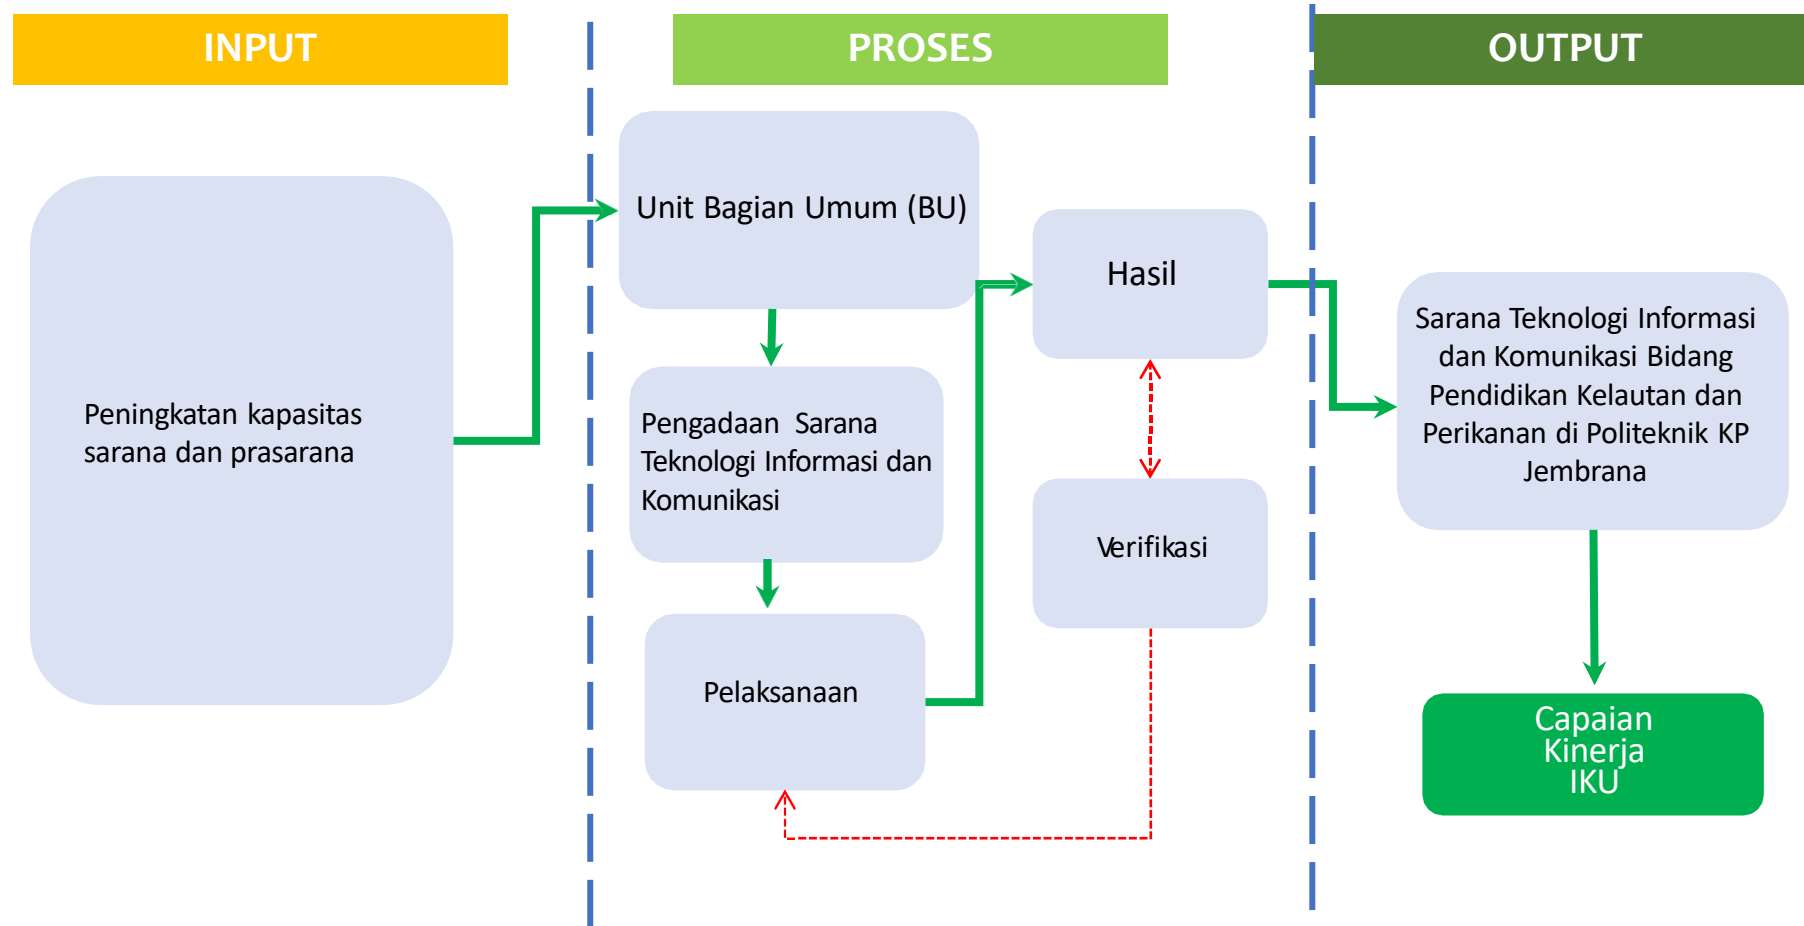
INPUT

PROSES

OUTPUT

Peningkatan kapasitas sarana dan prasarana

Unit Bagian Umum (BU)

Pengadaan Sarana Teknologi Informasi dan Komunikasi

Pelaksanaan

Hasil

Verifikasi

Sarana Teknologi Informasi dan Komunikasi Bidang Pendidikan Kelautan dan Perikanan di Politeknik KP Jembrana

Capaian Kinerja IKU